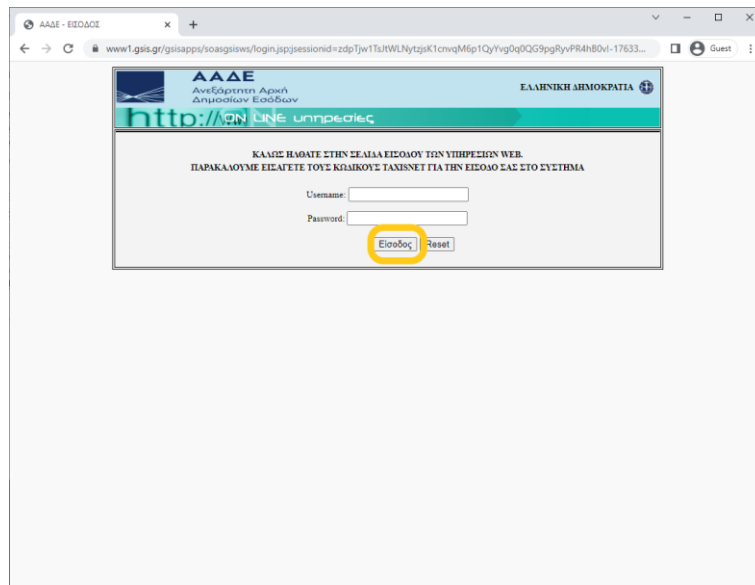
ΑΑΔΕ - ΕΙΣΟΔΟΣ ×

www1.gsis.gr/gsisapps/soasgsisws/login.jsp;jsessionid=zdpTjw1TsJtWLNytzjsK1cnvqM6p1QyYvg0q0QG9pgRyvPR4hB0vl-17633...

Guest

ΑΑΔΕ
Ανεξάρτητη Αρχή
Δημοσίων Εσόδων

ΕΛΛΗΝΙΚΗ ΔΗΜΟΚΡΑΤΙΑ

http://ON LINE υπηρεσίες

ΚΑΛΩΣ ΗΛΘΑΤΕ ΣΤΗΝ ΣΕΛΙΔΑ ΕΙΣΟΔΟΥ ΤΩΝ ΥΠΗΡΕΣΙΩΝ WEB.
ΠΑΡΑΚΑΛΟΥΜΕ ΕΙΣΑΓΕΤΕ ΤΟΥΣ ΚΩΔΙΚΟΥΣ TAXISNET ΓΙΑ ΤΗΝ ΕΙΣΟΔΟ ΣΑΣ ΣΤΟ ΣΥΣΤΗΜΑ

Username:

Password:

Είσοδος Reset